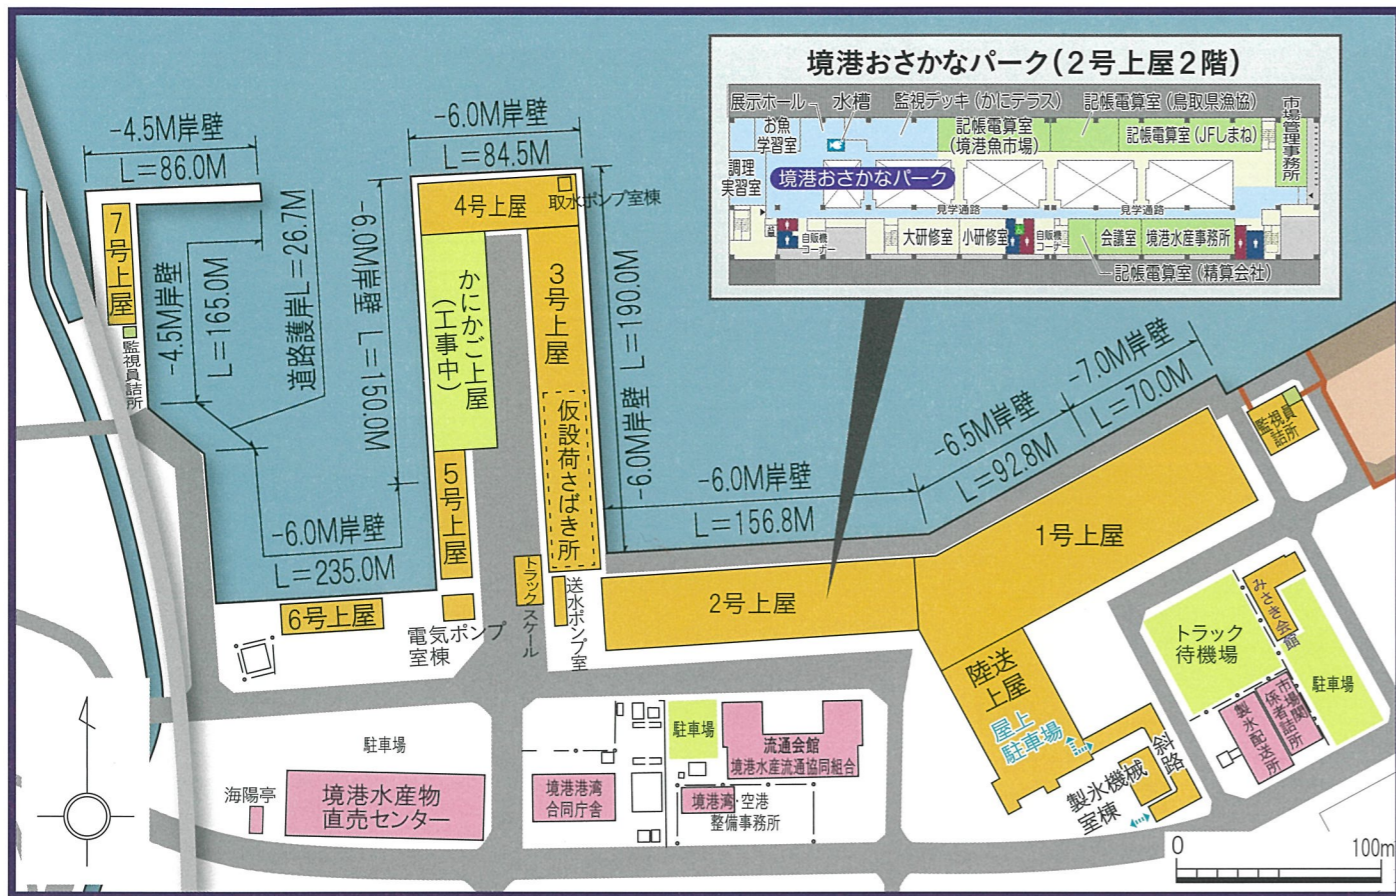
境港おさかなパーク(2号上屋2階)

展示ホール
水槽
監視デッキ(かにテラス)
記帳電算室(鳥取県漁協)
市場管理事務所
お魚学習室
記帳電算室(境港魚市場)
記帳電算室(JFしまね)
調理実習室
境港おさかなパーク
見学通路
見学通路
自販機コーナー
大研修室
小研修室
自販機コーナー
会議室
境港水産事務所
記帳電算室(精算会社)

-4.5M岸壁
L=86.0M
-6.0M岸壁
L=84.5M
7号上屋
監視員詰所
-4.5M岸壁
L=165.0M
道路護岸L=26.7M
-6.0M岸壁
L=150.0M
4号上屋
取水ポンプ室棟
かにかご上屋(工事中)
3号上屋
仮設荷さばき所
-6.0M岸壁
L=190.0M
-7.0M岸壁
L=70.0M
-6.5M岸壁
L=92.8M
-6.0M岸壁
L=156.8M
監視員詰所
5号上屋
-6.0M岸壁
L=235.0M
6号上屋
トラックスケール
送水ポンプ室
電気ポンプ室棟
2号上屋
1号上屋
陸送上屋
屋上駐車場
トラック待機場
みさき会館
駐車場
市場関係者詰所
製氷配送所
斜路
製氷機械室棟
駐車場
駐車場
流通会館
境港水産流通協同組合
境港港湾合同庁舎
境港湾・空港整備事務所
海陽亭
境港水産物直売センター
0
100m